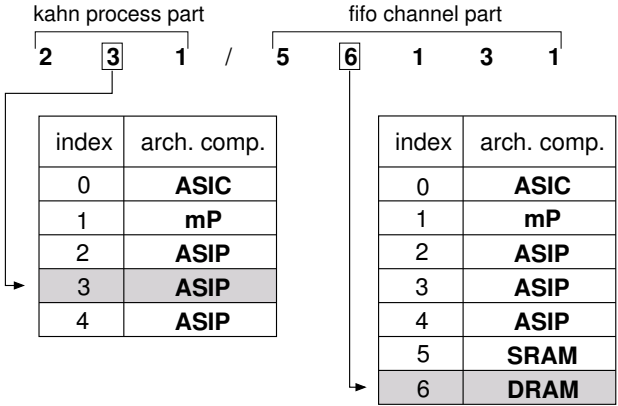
kahn process part

2 3 1 / 5 6 1 3 1

fifo channel part

| index | arch. comp. |
|---|---|
| 0 | **ASIC** |
| 1 | **mP** |
| 2 | **ASIP** |
| 3 | **ASIP** |
| 4 | **ASIP** |

| index | arch. comp. |
|---|---|
| 0 | **ASIC** |
| 1 | **mP** |
| 2 | **ASIP** |
| 3 | **ASIP** |
| 4 | **ASIP** |
| 5 | **SRAM** |
| 6 | **DRAM** |